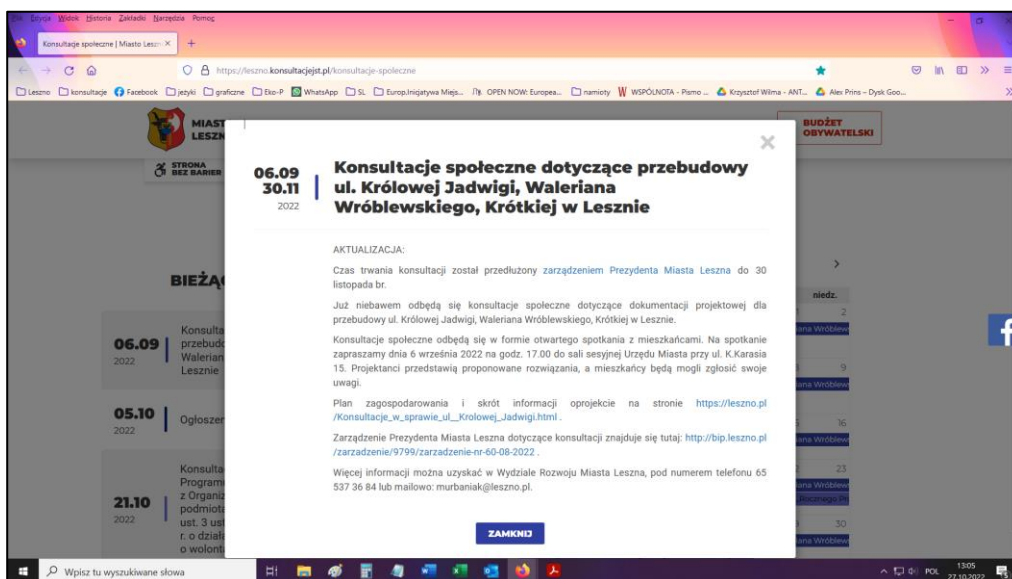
Plik Edycja Widok Historia Zakładki Narzędzia Pomoc

Konsultacje społeczne | Miasto Leszn ×

https://leszno.konsultacjejst.pl/konsultacje-spoleczne

Leszno konsultacje Facebook języki graficzne Eko-P WhatsApp SL Europ.Inicjatywa Miejs... OPEN NOW: Europea... namioty WSPÓLNOTA - Pismo ... Krzysztof Wilma - ANT... Alex Prins - Dysk Goo...

MIAST LESZN

BUDŻET OBYWATELSKI

STRONA BEZ BARIER

BIEŻĄ

06.09 2022 Konsulta przebudo Walerian Lesznie

05.10 2022 Ogłoszen

21.10 2022 Konsulta Program z Organiz podmiot ust. 3 us r. o dział o wolont

niedz.

06.09
30.11
2022

Konsultacje społeczne dotyczące przebudowy ul. Królowej Jadwigi, Waleriana Wróblewskiego, Krótkiej w Lesznie

AKTUALIZACJA:

Czas trwania konsultacji został przedłużony zarządzeniem Prezydenta Miasta Leszna do 30 listopada br.

Już niebawem odbędą się konsultacje społeczne dotyczące dokumentacji projektowej dla przebudowy ul. Królowej Jadwigi, Waleriana Wróblewskiego, Krótkiej w Lesznie.

Konsultacje społeczne odbędą się w formie otwartego spotkania z mieszkańcami. Na spotkanie zapraszamy dnia 6 września 2022 na godz. 17.00 do sali sesyjnej Urzędu Miasta przy ul. K.Karasia 15. Projektanci przedstawią proponowane rozwiązania, a mieszkańcy będą mogli zgłosić swoje uwagi.

Plan zagospodarowania i skrót informacji oprojekcie na stronie https://leszno.pl/Konsultacje_w_sprawie_ul__Krolowej_Jadwigi.html .

Zarządzenie Prezydenta Miasta Leszna dotyczące konsultacji znajduje się tutaj: http://bip.leszno.pl/zarzadzenie/9799/zarzadzenie-nr-60-08-2022 .

Więcej informacji można uzyskać w Wydziale Rozwoju Miasta Leszna, pod numerem telefonu 65 537 36 84 lub mailowo: murbaniak@leszno.pl.

ZAMKNIJ

Wpisz tu wyszukiwane słowa

POL 13:05 27.10.2022